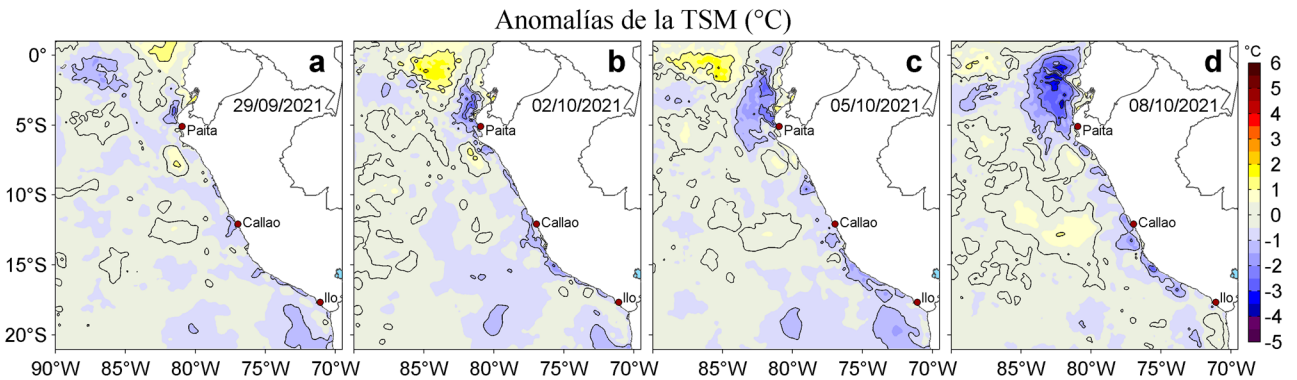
Anomalías de la TSM (°C)

a
29/09/2021
Paita
Callao
Ilo

b
02/10/2021
Paita
Callao
Ilo

c
05/10/2021
Paita
Callao
Ilo

d
08/10/2021
Paita
Callao
Ilo

0°
5°S
10°S
15°S
20°S

90°W 85°W 80°W 75°W 70°W
85°W 80°W 75°W 70°W
85°W 80°W 75°W 70°W
85°W 80°W 75°W 70°W

°C
6
5
4
3
2
1
0
-1
-2
-3
-4
-5